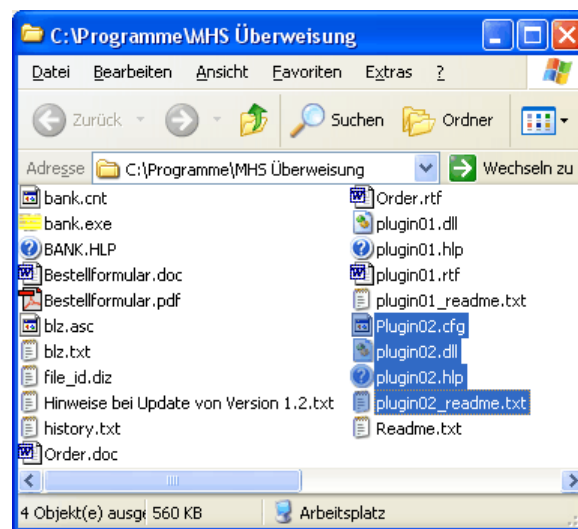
C:\Programme\MHS Überweisung

Datei Bearbeiten Ansicht Favoriten Extras ?

Zurück Suchen Ordner

Adresse C:\Programme\MHS Überweisung Wechseln zu

bank.cnt
bank.exe
BANK.HLP
Bestellformular.doc
Bestellformular.pdf
blz.asc
blz.txt
file_id.diz
Hinweise bei Update von Version 1.2.txt
history.txt
Order.doc

Order.rtf
plugin01.dll
plugin01.hlp
plugin01.rtf
plugin01_readme.txt
Plugin02.cfg
plugin02.dll
plugin02.hlp
plugin02_readme.txt
Readme.txt

4 Objekt(e) ausge 560 KB Arbeitsplatz